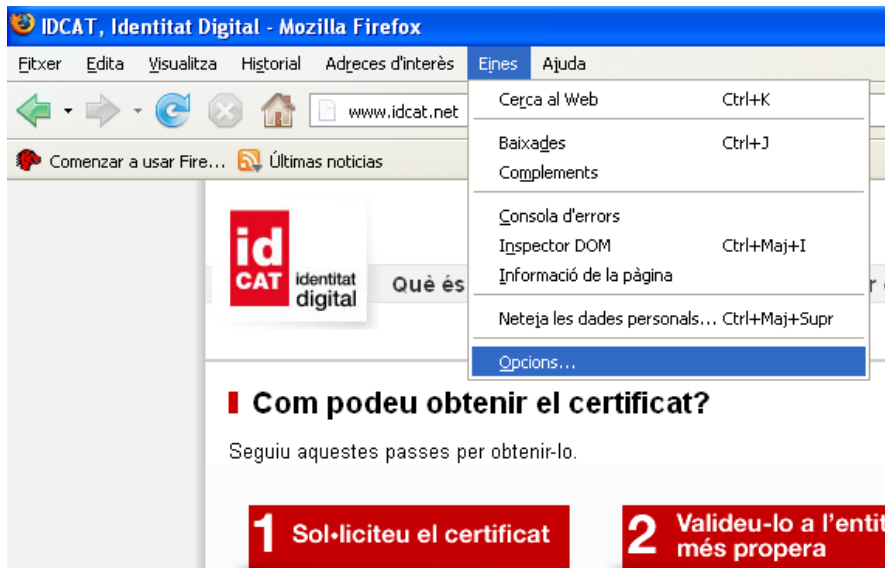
IDCAT, Identitat Digital - Mozilla Firefox

Fitxer Edita Visualitza Historial Adreces d'interès Eines Ajuda

www.idcat.net

Comenzar a usar Fire... Últimas noticias

Cerca al Web Ctrl+K
Baixades Ctrl+J
Complements
Consola d'errors
Inspector DOM Ctrl+Maj+I
Informació de la pàgina
Neteja les dades personals... Ctrl+Maj+Supr
Opcions...

id CAT identitat digital

Què és

Com podeu obtenir el certificat?

Seguiu aquestes passes per obtenir-lo.

1 Sol·liciteu el certificat

2 Valideu-lo a l'entit més propera